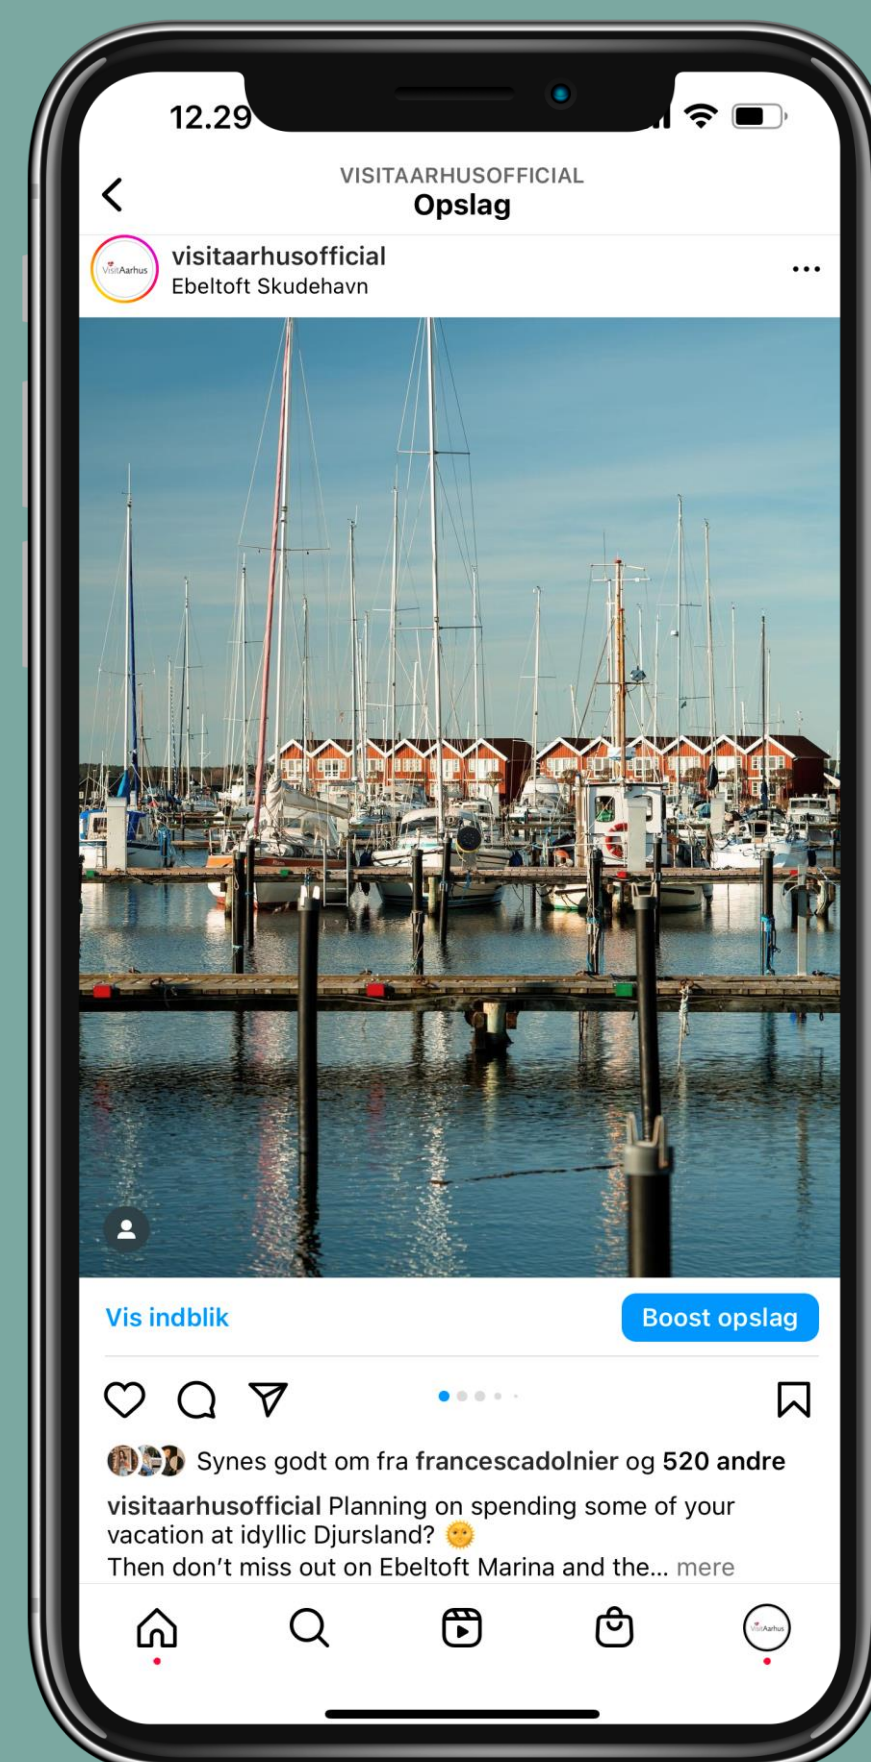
12.29

VISITAARHUSOFFICIAL
Opslag

VisitAarhus

visitaarhusofficial
Ebeltoft Skudehavn

Vis indblik

Boost opslag

Synes godt om fra francescadolnier og 520 andre

visitaarhusofficial Planning on spending some of your vacation at idyllic Djursland? 🌞
Then don't miss out on Ebeltoft Marina and the... mere

VisitAarhus